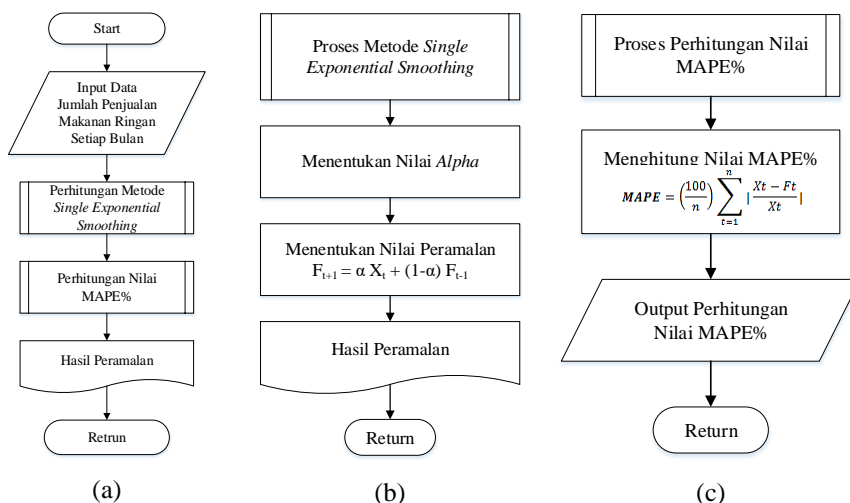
Start

Input Data Jumlah Penjualan Makanan Ringan Setiap Bulan

Perhitungan Metode *Single Exponential Smoothing*

Perhitungan Nilai MAPE%

Hasil Peramalan

Retrun

(a)

Proses Metode *Single Exponential Smoothing*

Menentukan Nilai *Alpha*

Menentukan Nilai Peramalan
$F_{t+1} = \alpha X_t + (1-\alpha) F_{t-1}$

Hasil Peramalan

Return

(b)

Proses Perhitungan Nilai MAPE%

Menghitung Nilai MAPE%
$MAPE = \left(\frac{100}{n}\right) \sum_{t=1}^{n} \left| \frac{Xt - Ft}{Xt} \right|$

Output Perhitungan Nilai MAPE%

Return

(c)